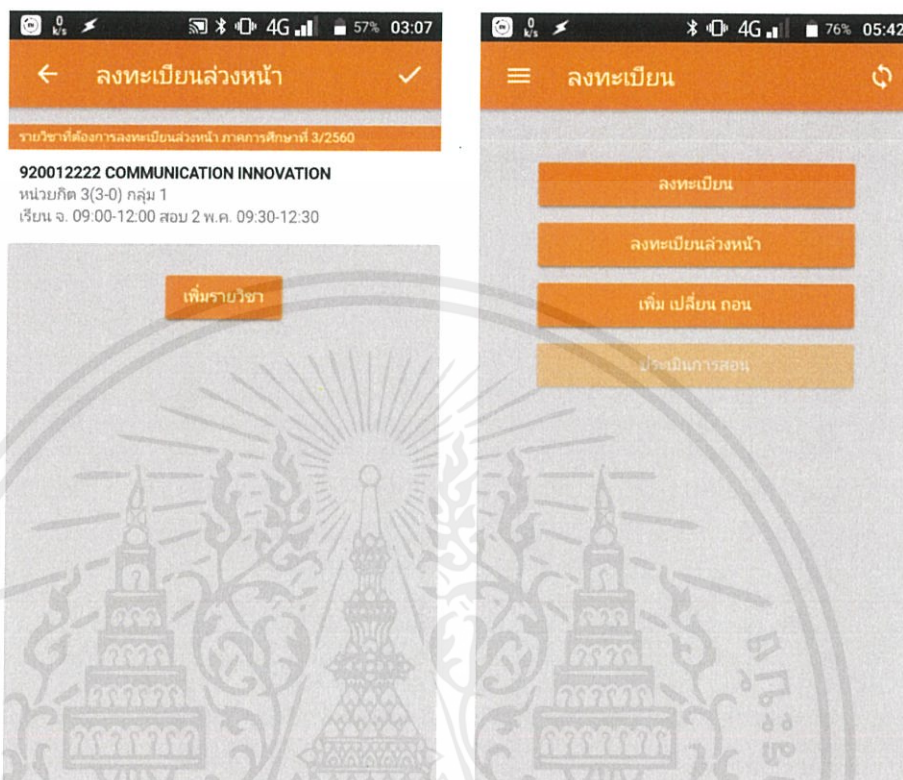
0 K/s 4G 57% 03:07

← ลงทะเบียนล่วงหน้า ✓

รายวิชาที่ต้องการลงทะเบียนล่วงหน้า ภาคการศึกษาที่ 3/2560

920012222 COMMUNICATION INNOVATION
หน่วยกิต 3(3-0) กลุ่ม 1
เรียน จ. 09:00-12:00 สอบ 2 พ.ค. 09:30-12:30

เพิ่มรายวิชา

0 K/s 4G 76% 05:42

ลงทะเบียน

ลงทะเบียน

ลงทะเบียนล่วงหน้า

เพิ่ม เปลี่ยน ถอน

ประเมินการสอน